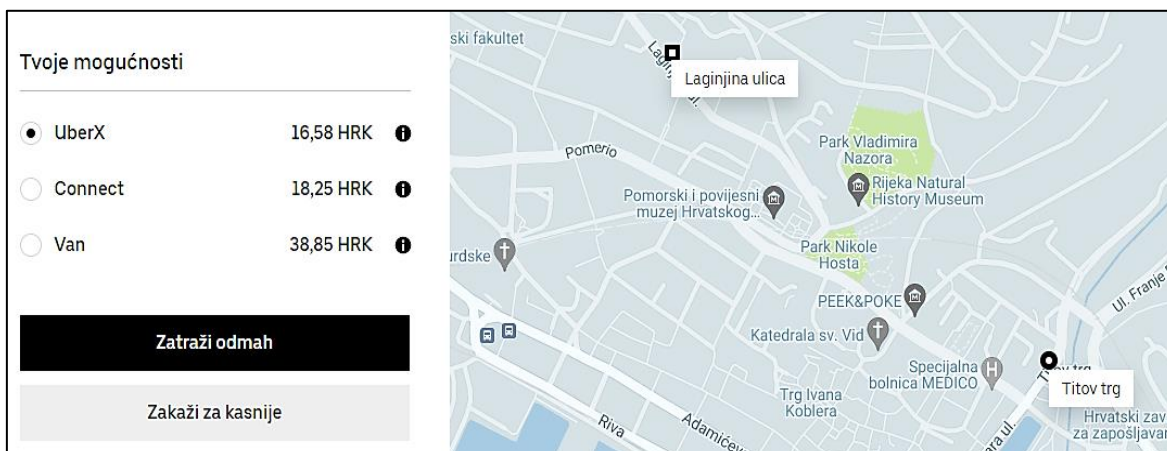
Tvoje mogućnosti

UberX 16,58 HRK

Connect 18,25 HRK

Van 38,85 HRK

Zatraži odmah

Zakaži za kasnije

ski fakultet

Laginjina ul.

Laginjina ulica

Pomerio

Park Vladimira Nazora

Rijeka Natural History Museum

Pomorski i povijesni muzej Hrvatskog...

rdske

Park Nikole Hosta

PEEK&POKE

Ul. Franje

Katedrala sv. Vid

Specijalna bolnica MEDICO

Titov trg

Titov trg

Trg Ivana Koblera

Hrvatski zav za zapošljavan

Riva

Adamićeva

ra ul.